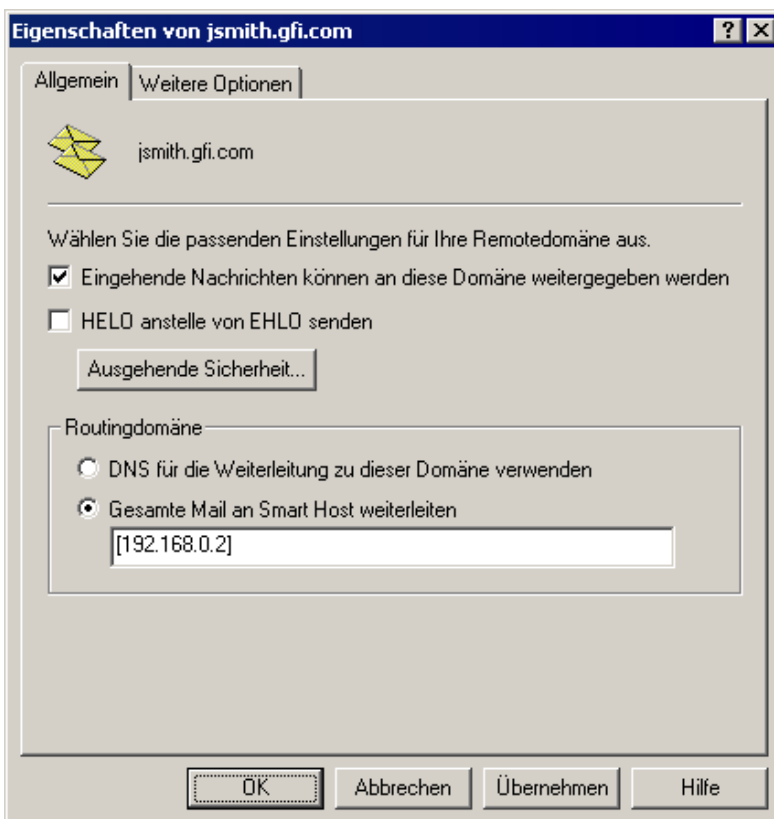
Eigenschaften von jsmith.gfi.com

?
X

Allgemein
Weitere Optionen

jsmith.gfi.com

Wählen Sie die passenden Einstellungen für Ihre Remotedomäne aus.

☑ Eingehende Nachrichten können an diese Domäne weitergegeben werden

☐ HELO anstelle von EHLO senden

Ausgehende Sicherheit...

Routingdomäne

○ DNS für die Weiterleitung zu dieser Domäne verwenden

◉ Gesamte Mail an Smart Host weiterleiten

[192.168.0.2]

OK
Abbrechen
Übernehmen
Hilfe